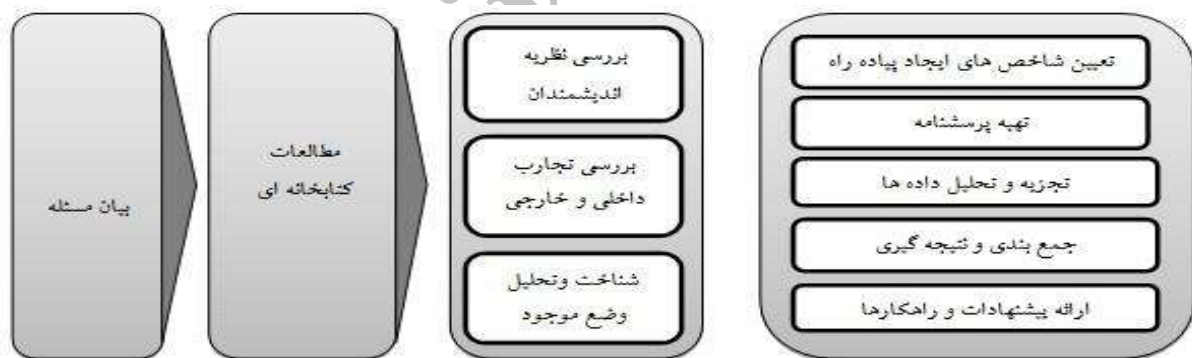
بیان مسئله

مطالعات کتابخانه ای

بررسی نظریه اندیشمندان

بررسی تجارب داخلی و خارجی

شناخت وتحلیل وضع موجود

تعیین شاخص های ایجاد پیاده راه

تهیه پرسشنامه

تجزیه و تحلیل داده ها

جمع بندی و نتیجه گیری

ارائه پیشنهادات و راهکارها